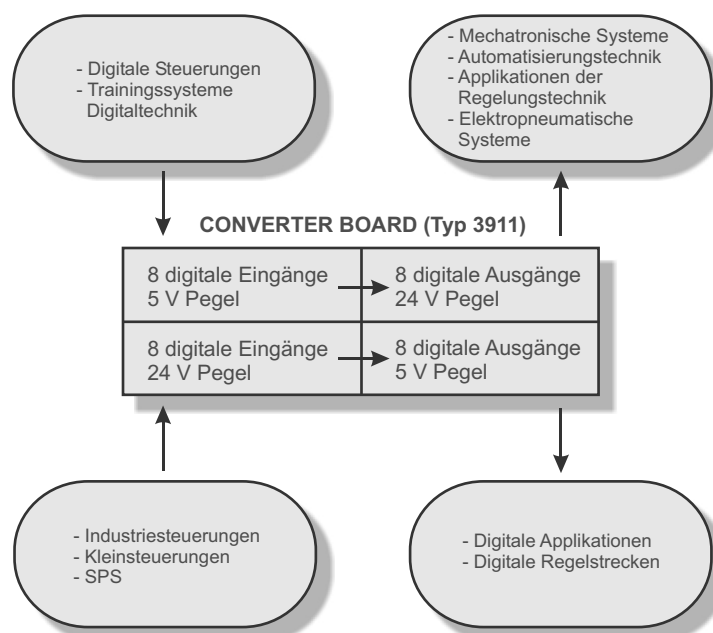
- Digitale Steuerungen
- Trainingssysteme Digitaltechnik

- Mechatronische Systeme
- Automatisierungstechnik
- Applikationen der Regelungstechnik
- Elektropneumatische Systeme

CONVERTER BOARD (Typ 3911)

| 8 digitale Eingänge 5 V Pegel | 8 digitale Ausgänge 24 V Pegel |
|---|---|
| 8 digitale Eingänge 24 V Pegel | 8 digitale Ausgänge 5 V Pegel |

- Industriesteuerungen
- Kleinsteuerungen
- SPS

- Digitale Applikationen
- Digitale Regelstrecken